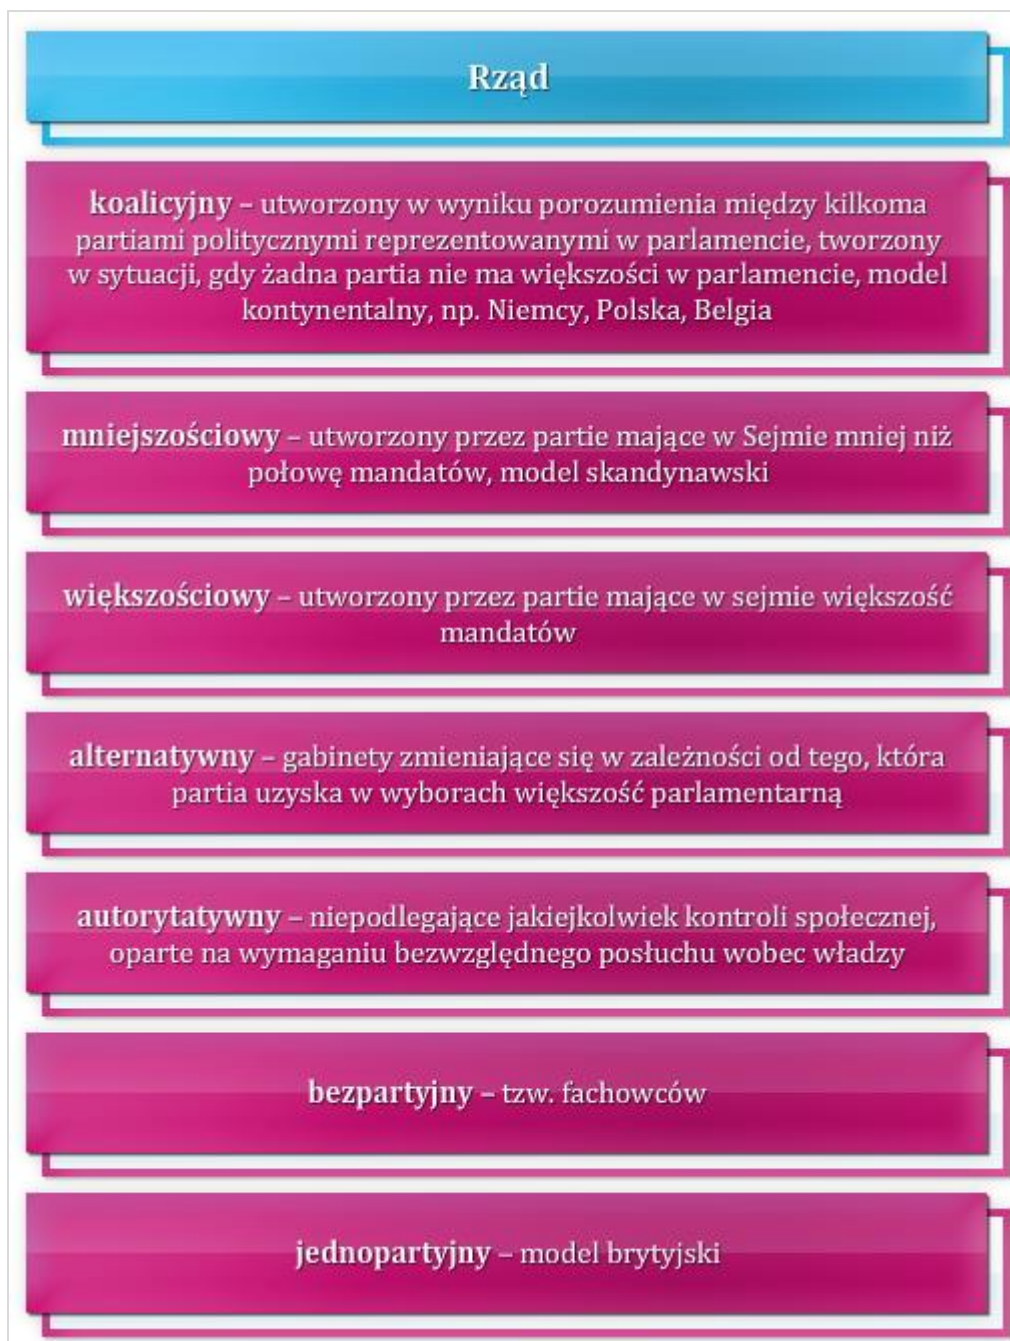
Rząd

koalicyjny – utworzony w wyniku porozumienia między kilkoma partiami politycznymi reprezentowanymi w parlamencie, tworzony w sytuacji, gdy żadna partia nie ma większości w parlamencie, model kontynentalny, np. Niemcy, Polska, Belgia

mniejszościowy – utworzony przez partie mające w Sejmie mniej niż połowę mandatów, model skandynawski

większościowy – utworzony przez partie mające w sejmie większość mandatów

alternatywny – gabinety zmieniające się w zależności od tego, która partia uzyska w wyborach większość parlamentarną

autorytatywny – niepodlegające jakiejkolwiek kontroli społecznej, oparte na wymaganiu bezwzględnego posłuchu wobec władzy

bezpartyjny – tzw. fachowców

jednopartyjny – model brytyjski